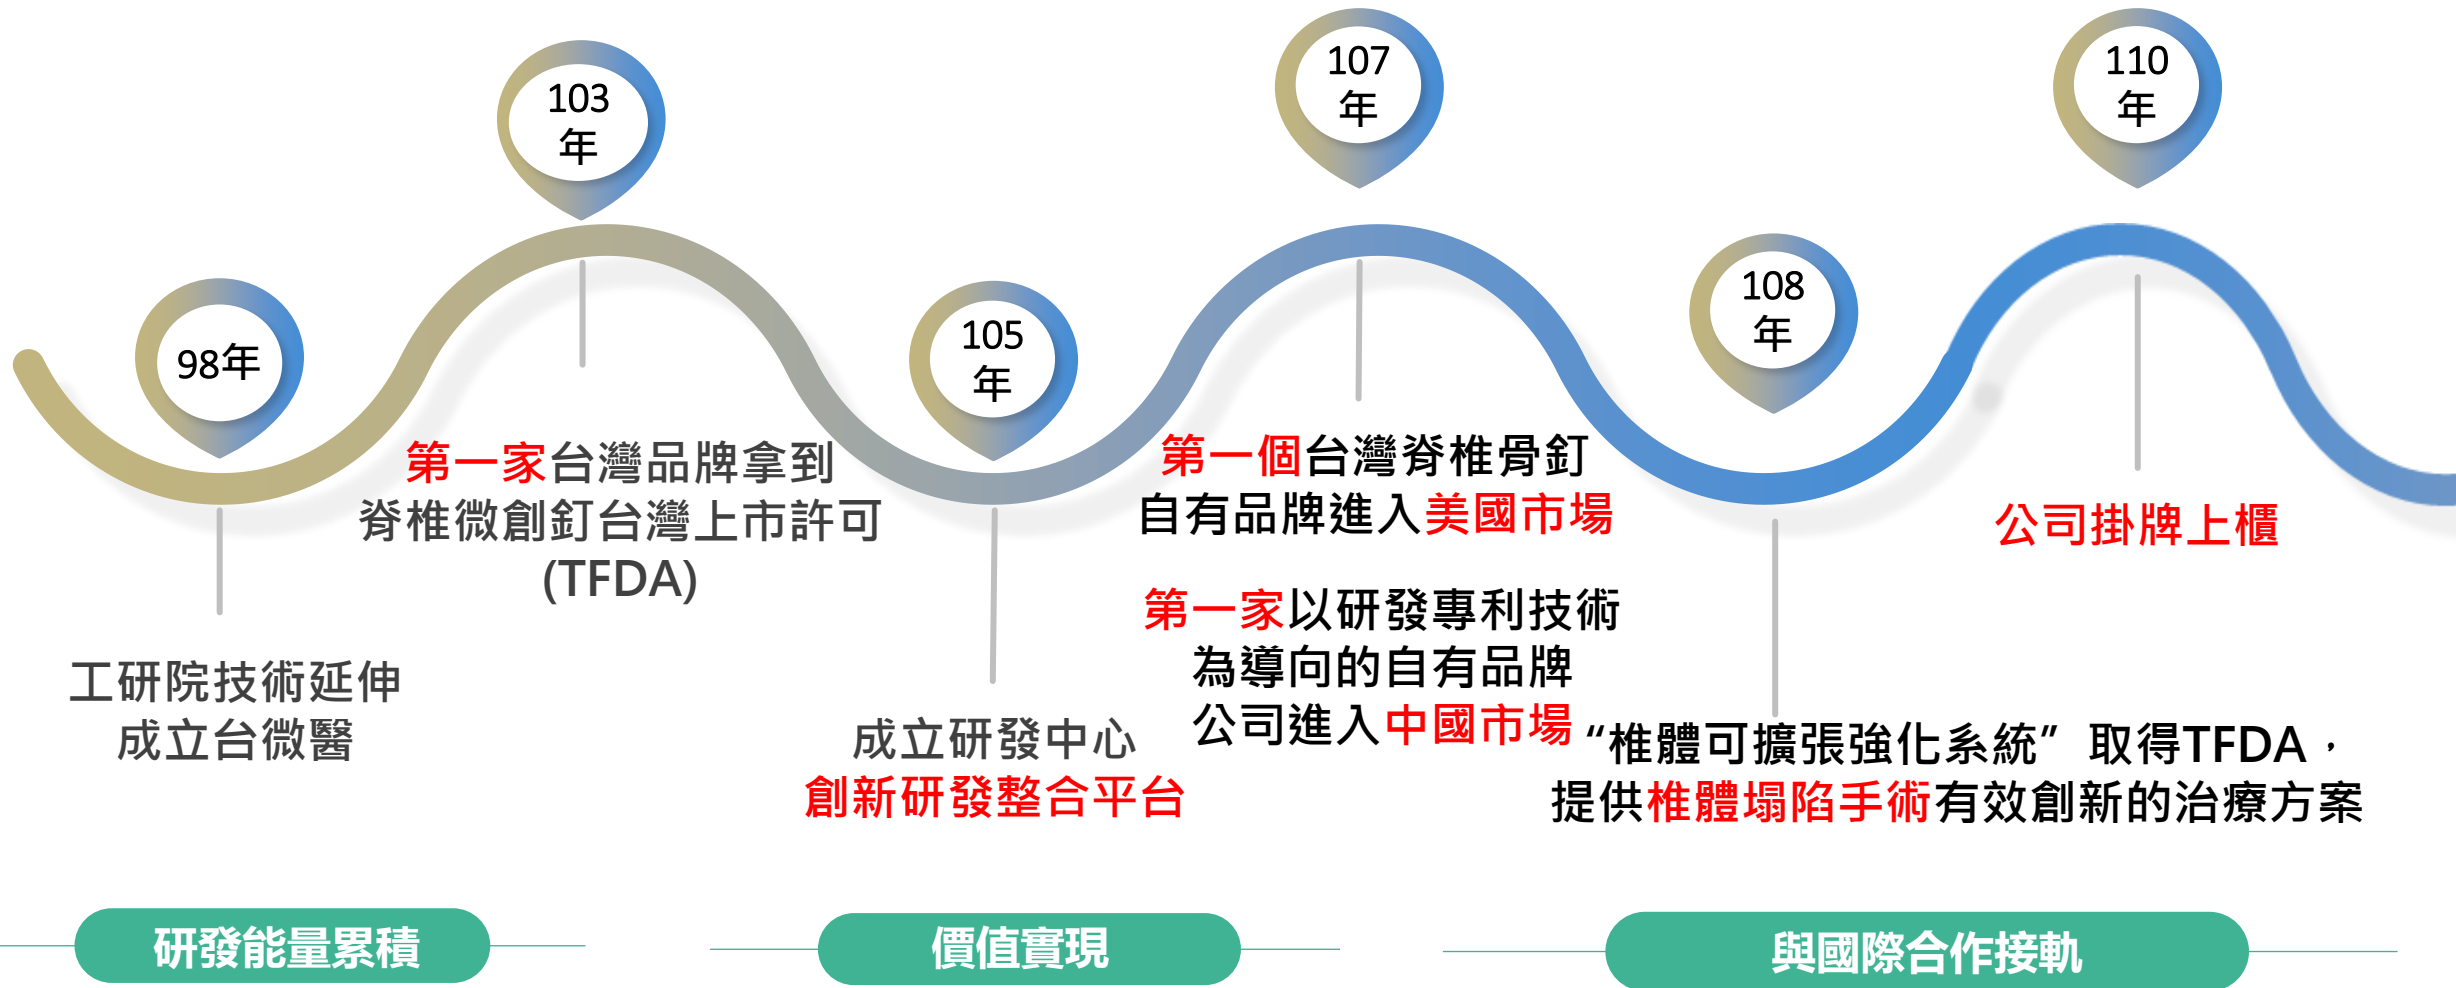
103
年

107
年

110
年

98年

105
年

108
年

第一家台灣品牌拿到
脊椎微創釘台灣上市許可
(TFDA)

第一個台灣脊椎骨釘
自有品牌進入美國市場

公司掛牌上櫃

第一家以研發專利技術
為導向的自有品牌
公司進入中國市場

工研院技術延伸
成立台微醫

成立研發中心
創新研發整合平台

“椎體可擴張強化系統” 取得TFDA，
提供椎體塌陷手術有效創新的治療方案

研發能量累積

價值實現

與國際合作接軌